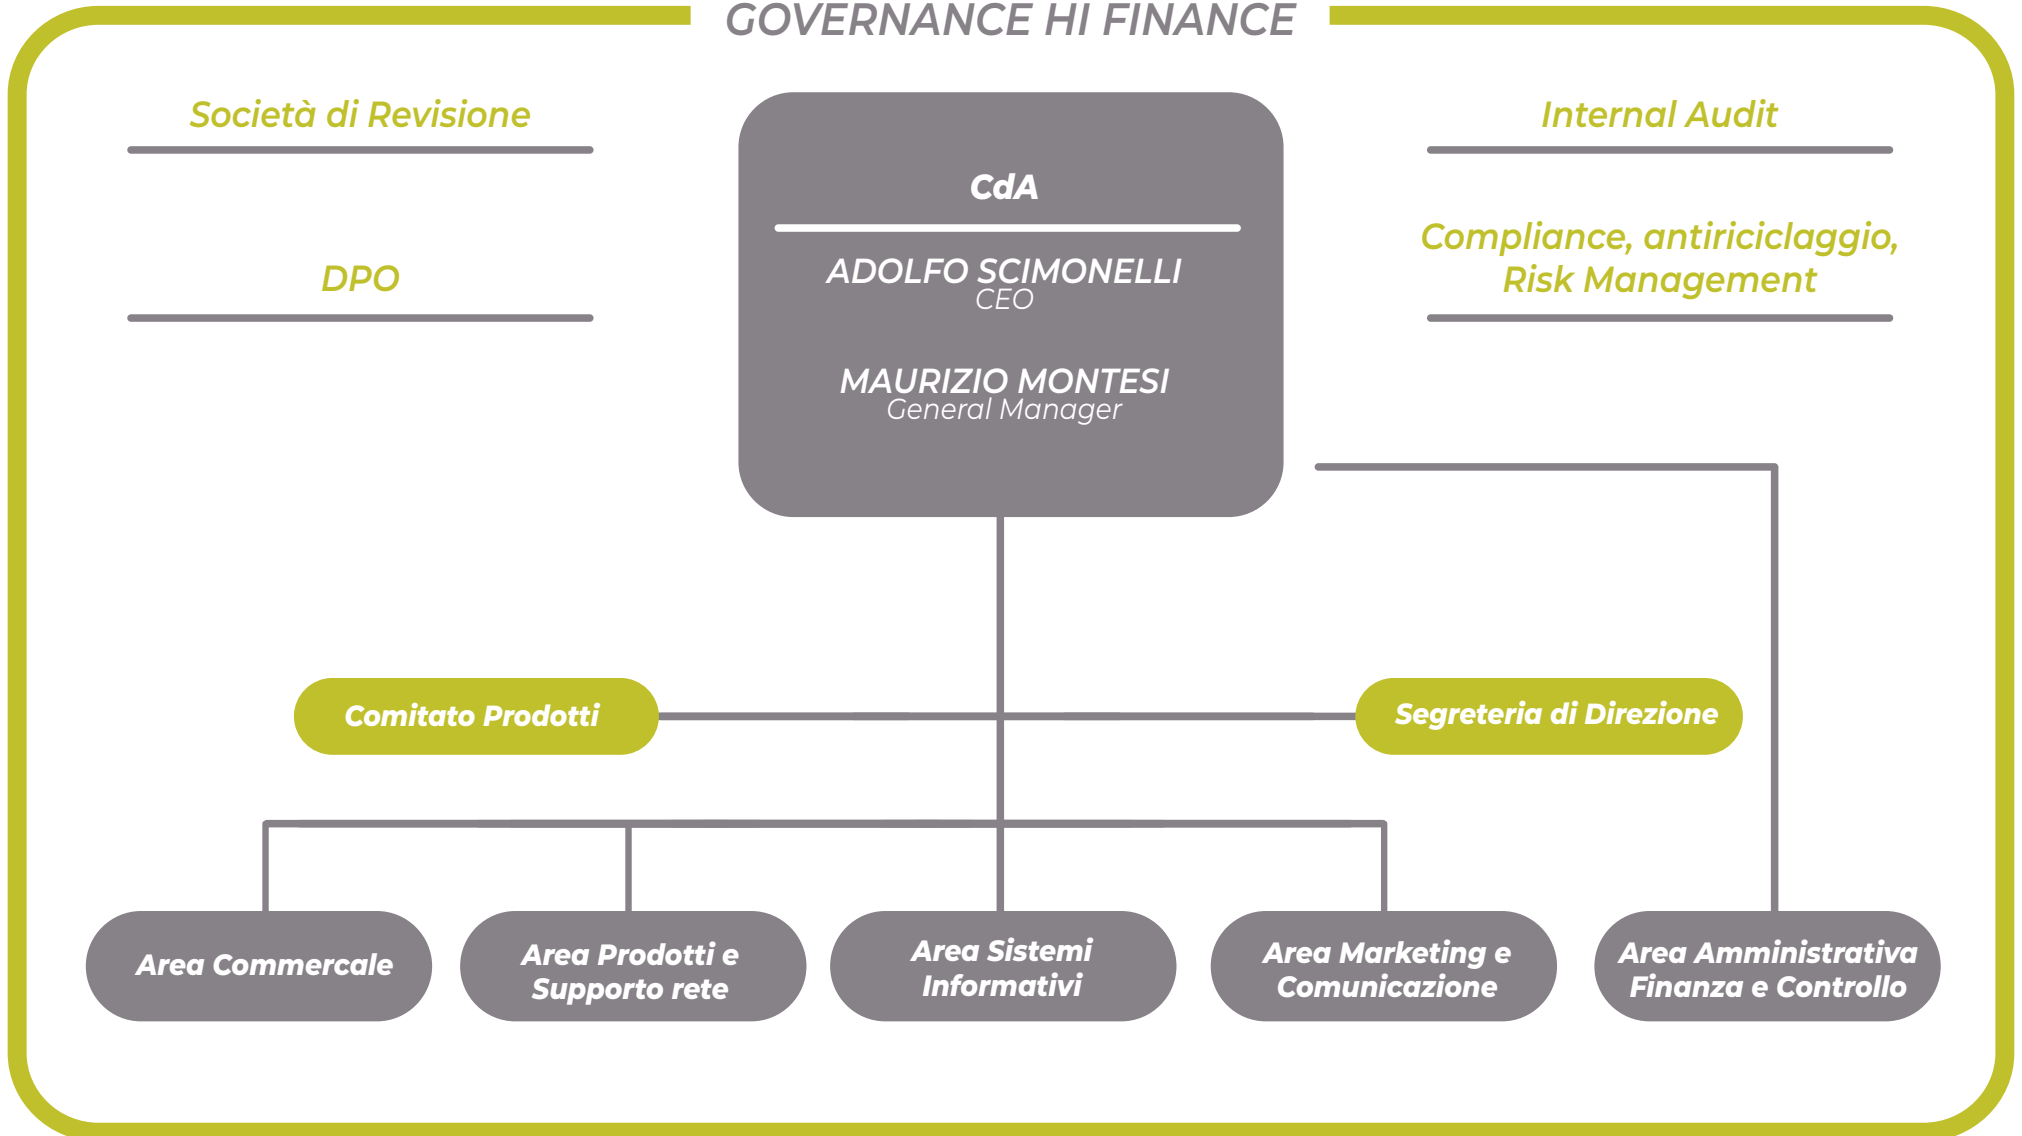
GOVERNANCE HI FINANCE

Società di Revisione

DPO

CdA

ADOLFO SCIMONELLI
CEO

MAURIZIO MONTESI
General Manager

Internal Audit

Compliance, antiriciclaggio, Risk Management

Comitato Prodotti

Segreteria di Direzione

Area Commercale

Area Prodotti e Supporto rete

Area Sistemi Informativi

Area Marketing e Comunicazione

Area Amministrativa Finanza e Controllo